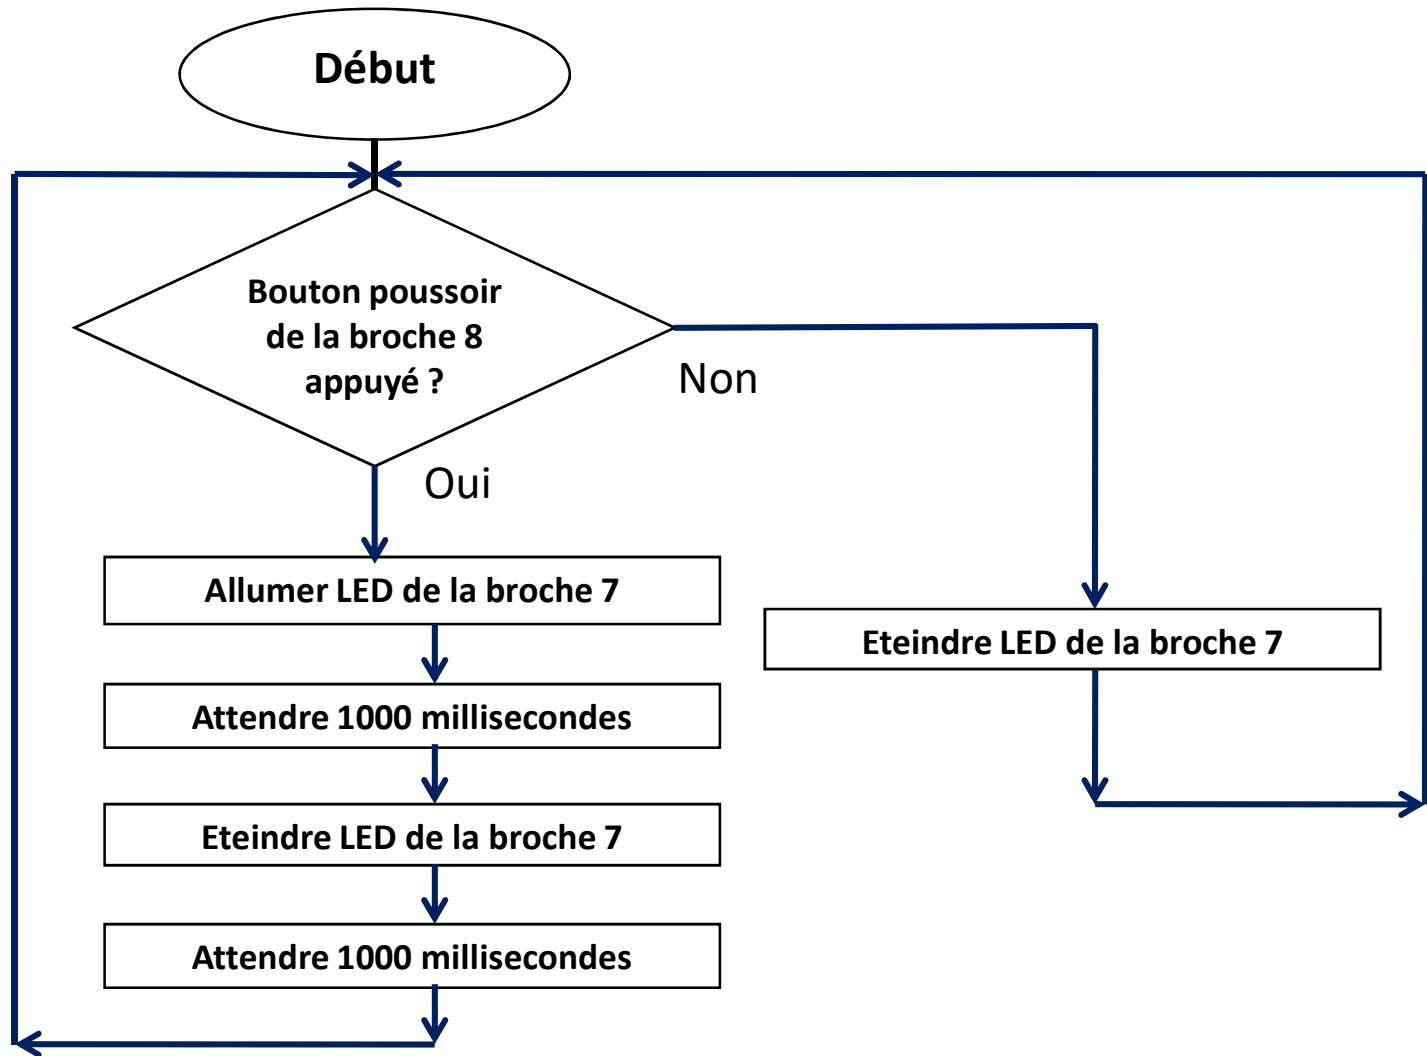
Début

Bouton poussoir de la broche 8 appuyé ?

Non

Oui

Allumer LED de la broche 7

Attendre 1000 millisecondes

Eteindre LED de la broche 7

Attendre 1000 millisecondes

Eteindre LED de la broche 7